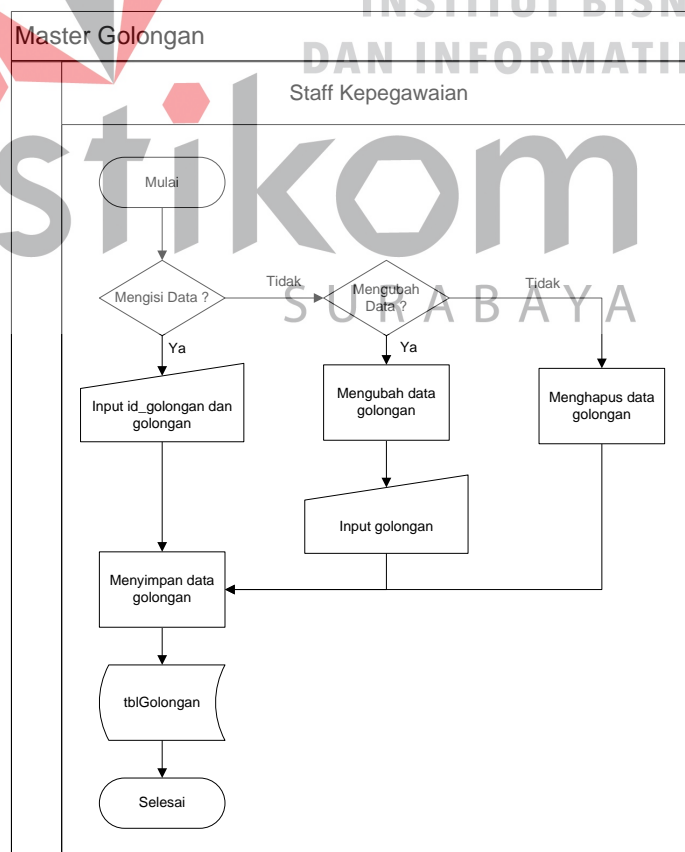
INSTITUT BISN
DAN INFORMATI
stikom
SURABAYA

Master Golongan

Staff Kepegawaian

Mulai

Mengisi Data ?

Tidak

Mengubah Data ?

Tidak

Ya

Ya

Input id_golongan dan golongan

Mengubah data golongan

Menghapus data golongan

Input golongan

Menyimpan data golongan

tblGolongan

Selesai